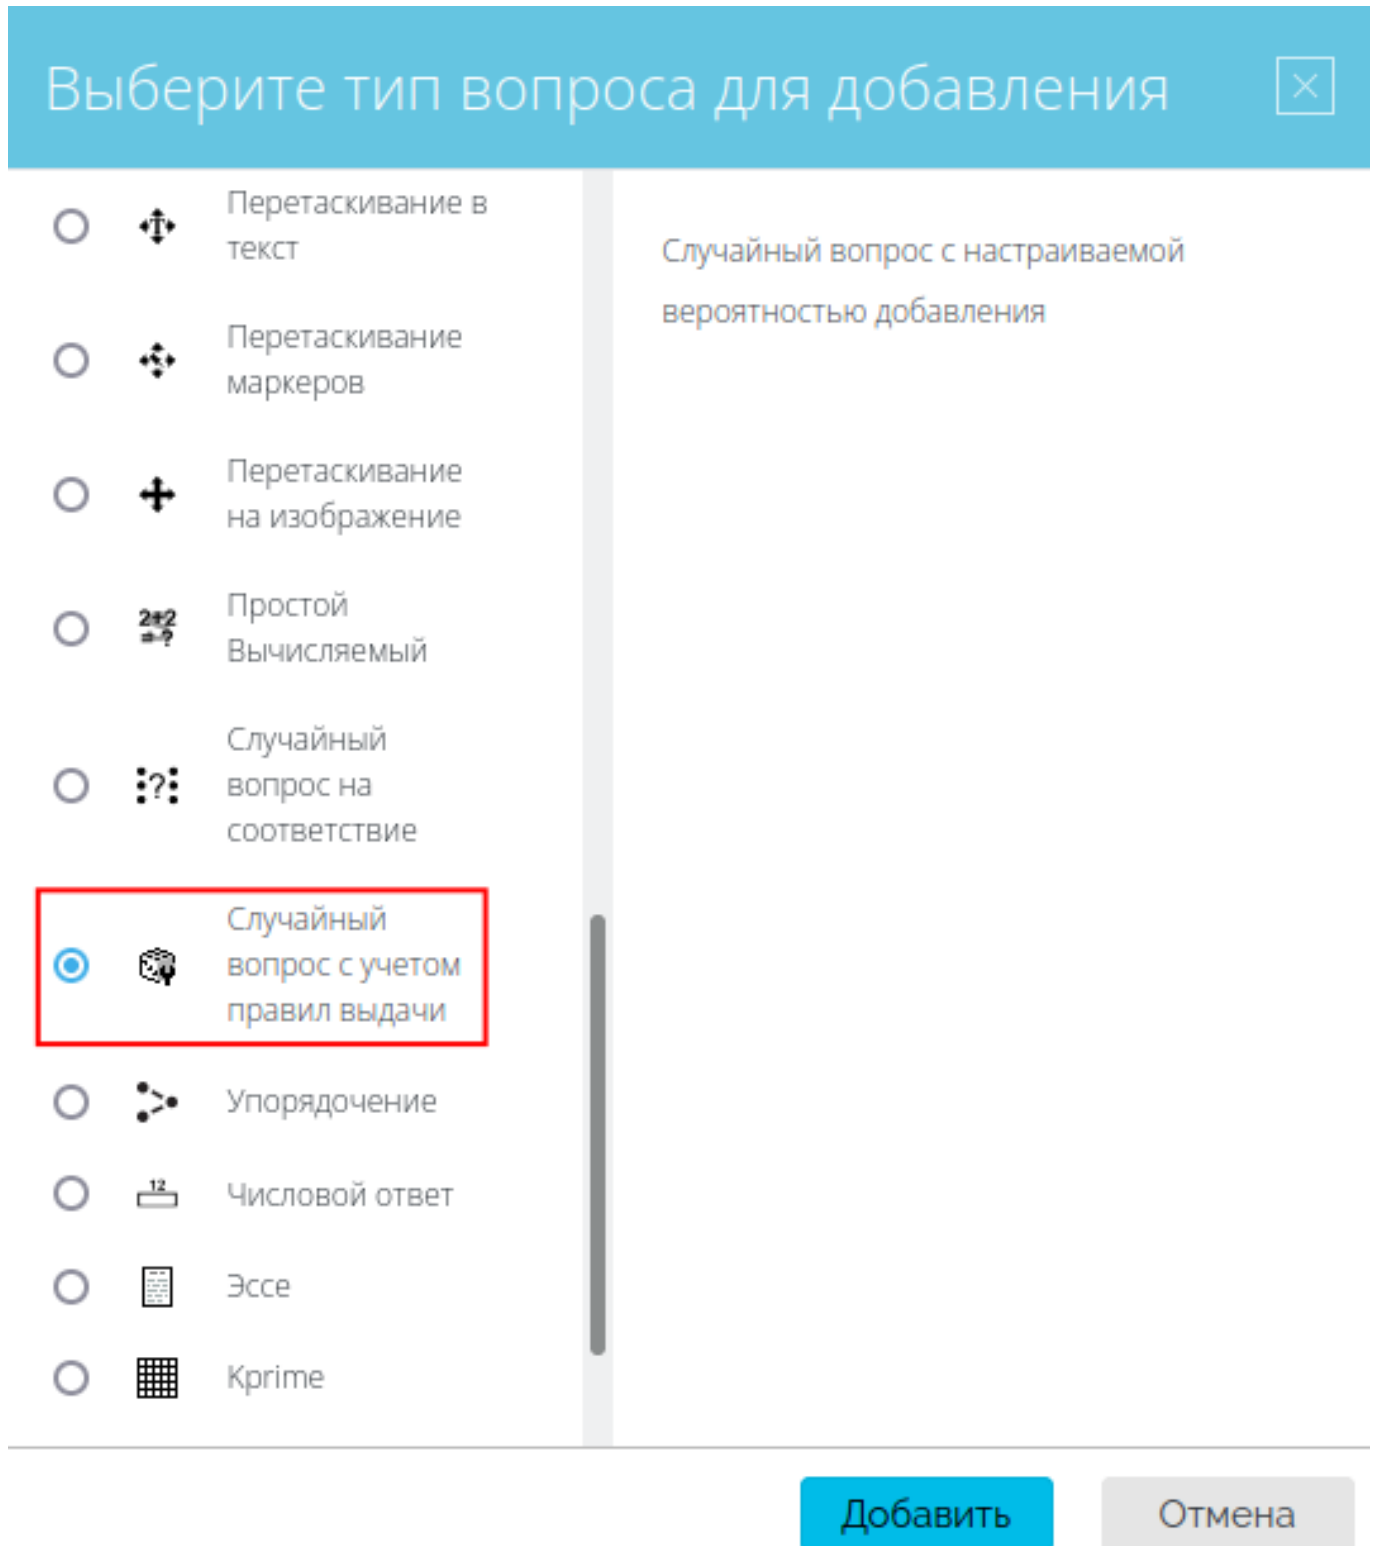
Выберите тип вопроса для добавления

Перетаскивание в текст

Перетаскивание маркеров

Перетаскивание на изображение

2+2=?

Простой Вычисляемый

Случайный вопрос на соответствие

Случайный вопрос с учетом правил выдачи

Упорядочение

12

Числовой ответ

Эссе

Kprime

Случайный вопрос с настраиваемой вероятностью добавления

Добавить

Отмена